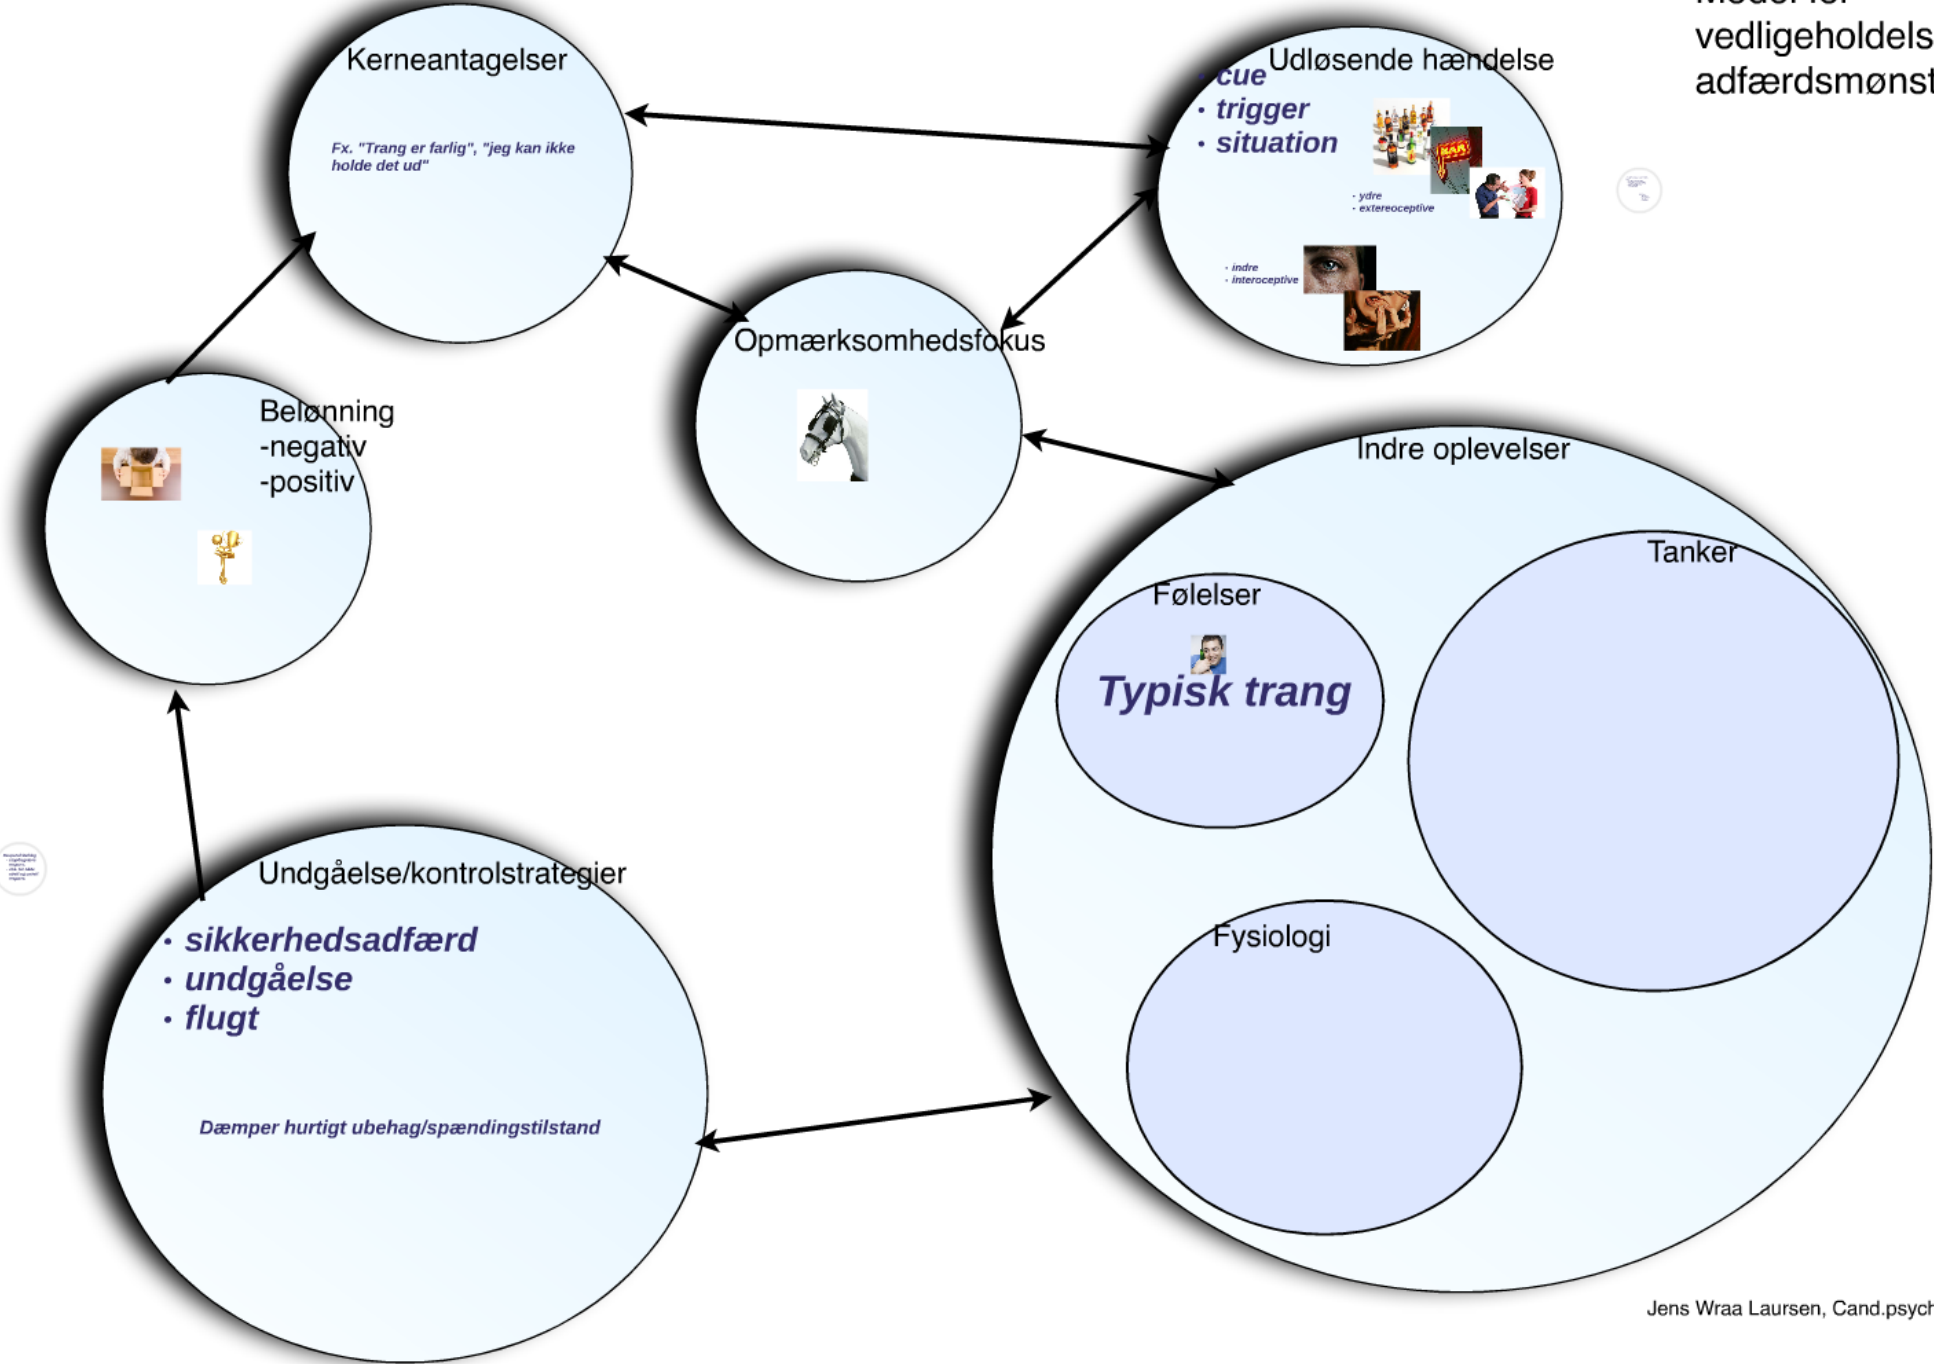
Model for vedligeholdels adfærdsmønst

Kerneantagelser

Fx. "Trang er farlig", "jeg kan ikke holde det ud"

Udløsende hændelse
• cue
• trigger
• situation

• ydre
• extereoceptive

• indre
• interoceptive

BAR

Opmærksomhedsfokus

Belønning
-negativ
-positiv

Indre oplevelser

Tanker

Følelser

Typisk trang

Fysiologi

Undgåelse/kontrolstrategier
• sikkerhedsadfærd
• undgåelse
• flugt

Dæmper hurtigt ubehag/spændingstilstand

Jens Wraa Laursen, Cand.psych